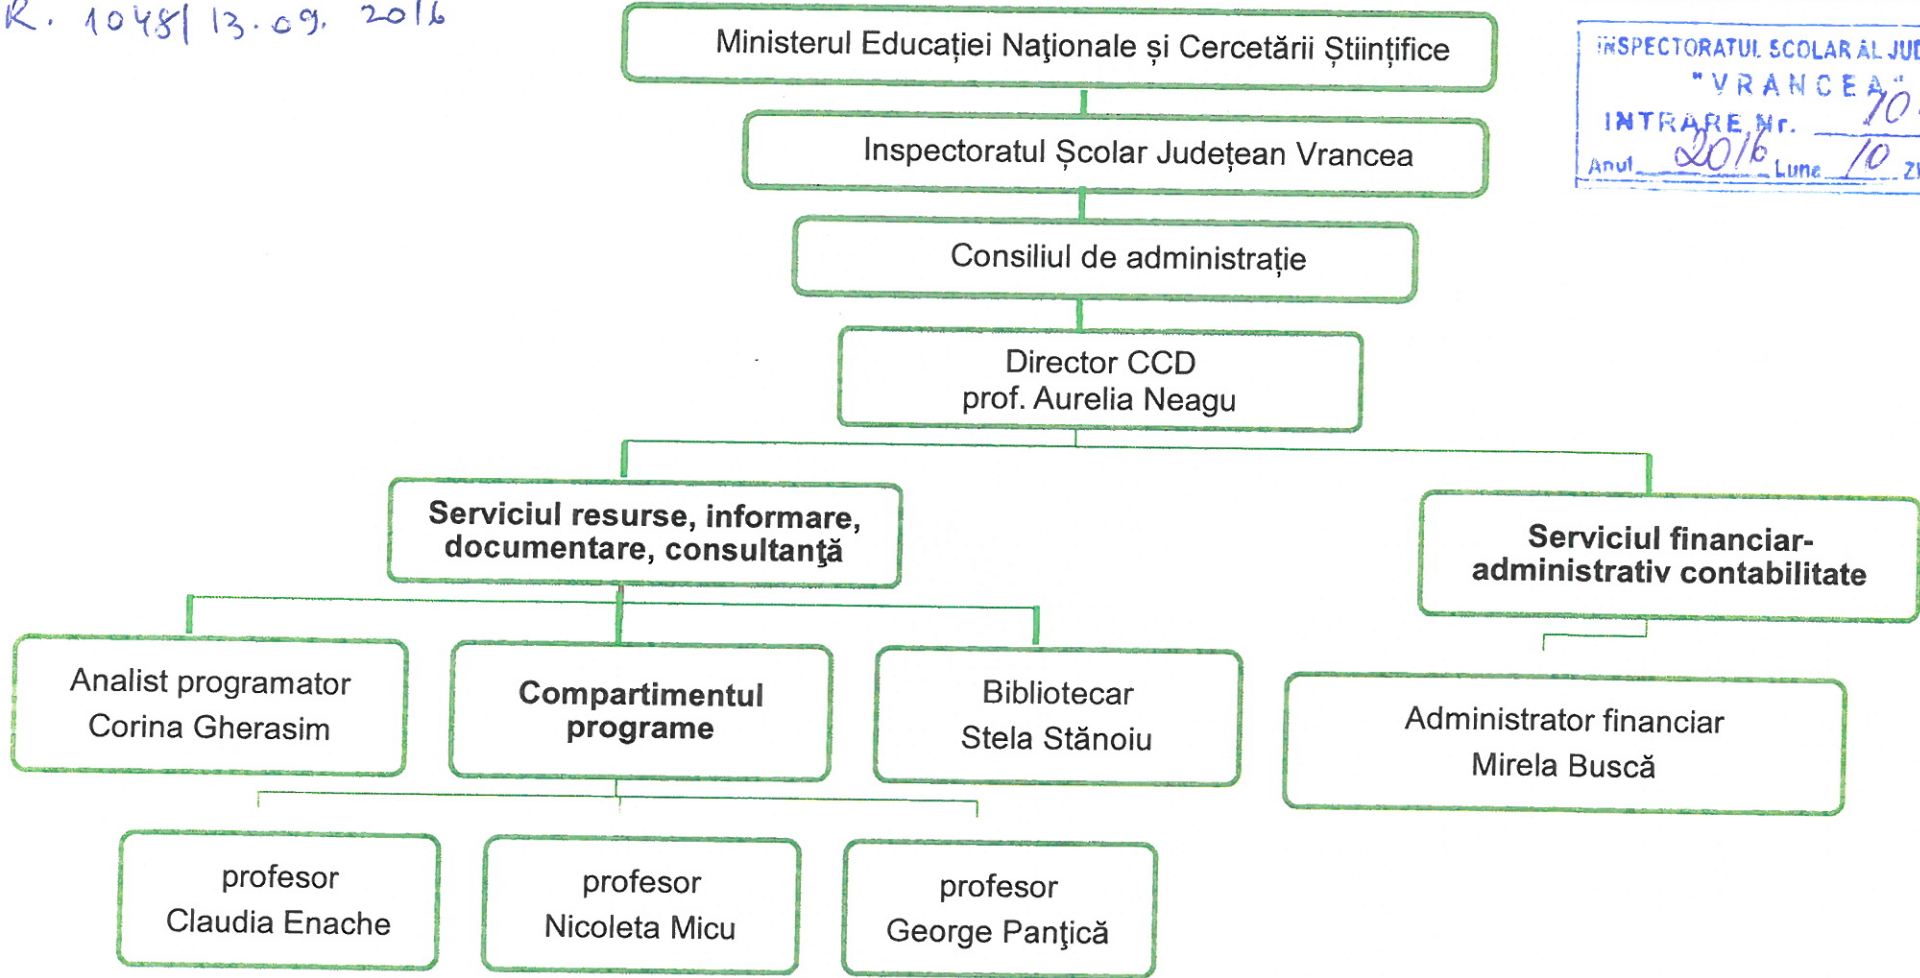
R. 1048/ 13.09. 2016

Ministerul Educației Naționale și Cercetării Științifice

Inspectoratul Școlar Județean Vrancea

Consiliul de administrație

Director CCD
prof. Aurelia Neagu

Serviciul resurse, informare, documentare, consultanță

Serviciul financiar-administrativ contabilitate

Analist programator
Corina Gherasim

Compartimentul programe

Bibliotecar
Stela Stănoiu

Administrator financiar
Mirela Buscă

profesor
Claudia Enache

profesor
Nicoleta Micu

profesor
George Panțică

INSPECTORATUL SCOLAR AL JUD
"VRANCEA"
INTRARE Nr. 70
Anul 2016 Luna 10 Zi